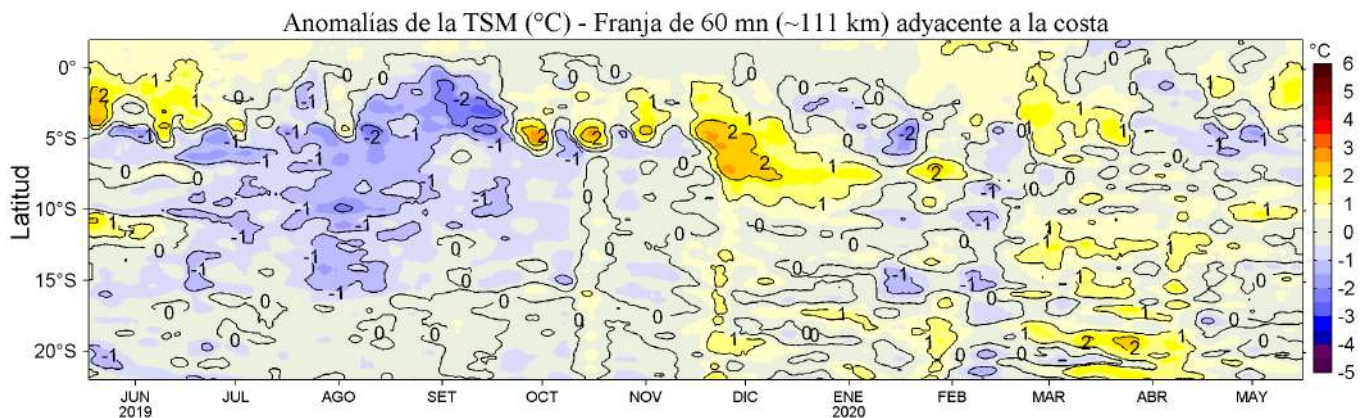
Anomalías de la TSM (°C) - Franja de 60 mn (~111 km) adyacente a la costa

0°
5°S
10°S
15°S
20°S

Latitud

JUN 2019
JUL
AGO
SET
OCT
NOV
DIC
ENE 2020
FEB
MAR
ABR
MAY

°C
6
5
4
3
2
1
0
-1
-2
-3
-4
-5

2 1 -1 0 -2 -1 0 0 1 2 2 1 0 1 2 1 2 -2 -1 0 1 2 -1 0 1 -1 -1 0 -1 -1 0 1 -1 -1 1 0 -1 0 0 0 1 0 1 0 0 1 -1 0 1 1 0 2 2 1 0 -1